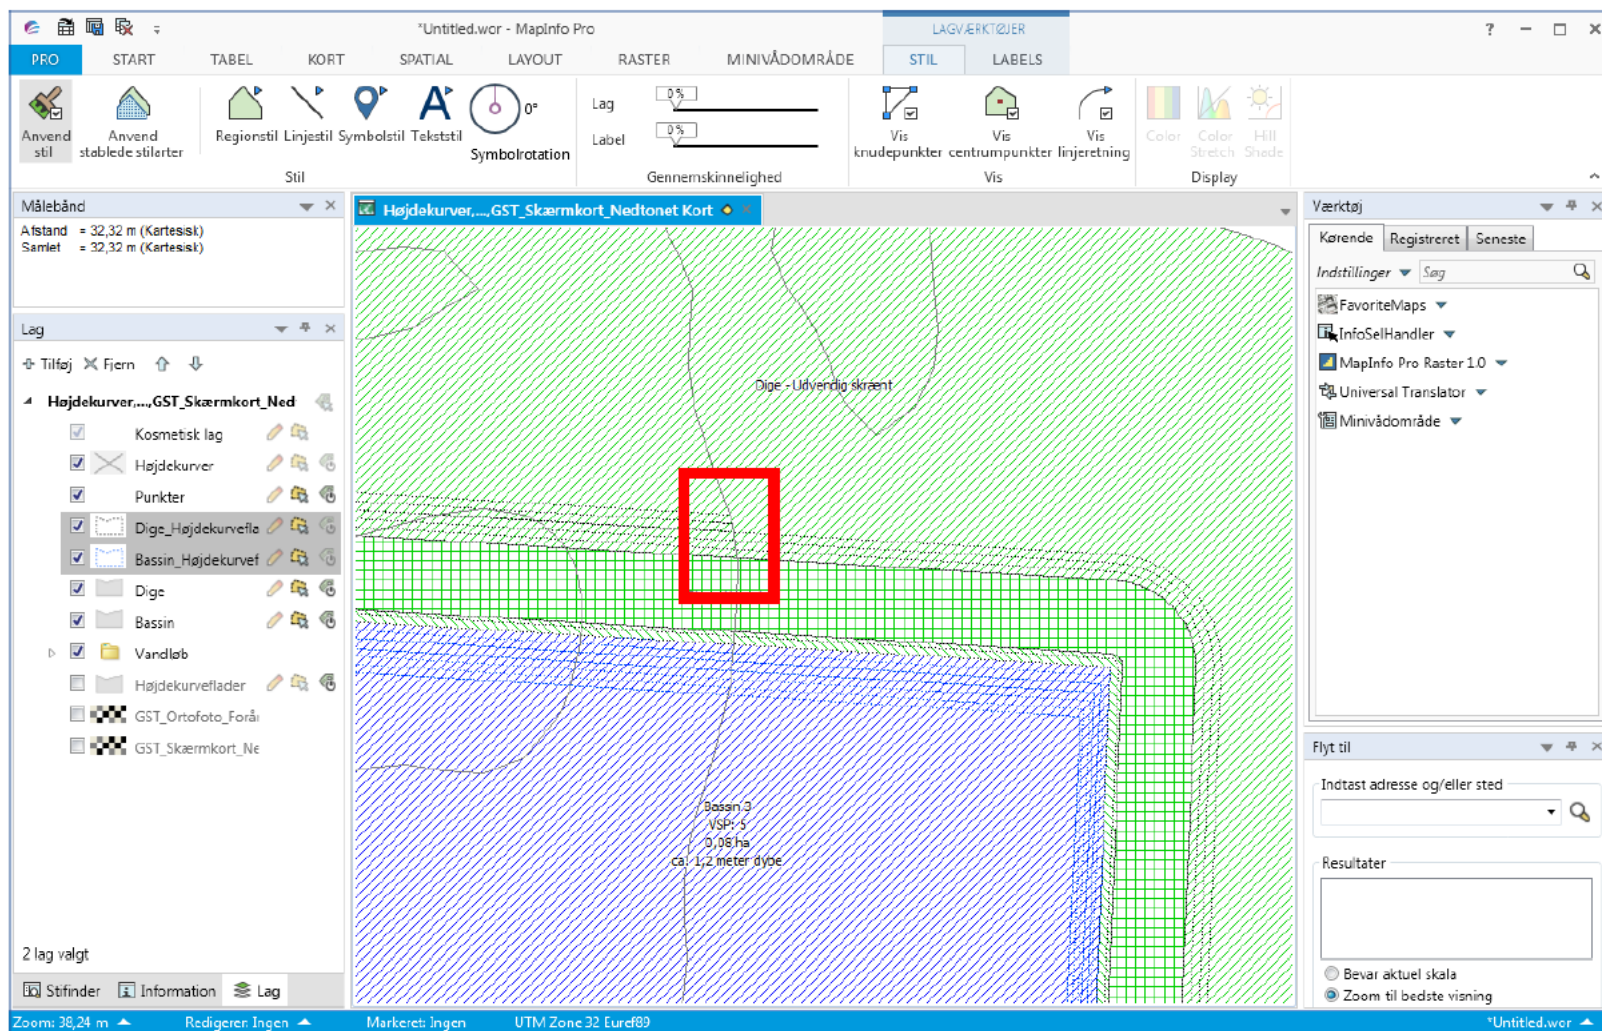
*Untitled.wor - MapInfo Pro

LAGVÆRKTØJER

PRO START TABEL KORT SPATIAL LAYOUT RASTER MINIVÅDOMRÅDE STIL LABELS

Anvend stil
Anvend stablede stilarter
Regionstil Linjestil Symbolstil Tekststil
0°
Symbolrotation
Stil

Lag 0%
Label 0%
Gennemskinnelighed

Vis knudepunkter
Vis centrumpunkter
Vis linjeretning
Vis

Color
Color Stretch
Hill Shade
Display

Målebånd
Afstand = 32,32 m (Kartesisk)
Samlet = 32,32 m (Kartesisk)

Lag
Tilføj Fjern
Højdekurver,...,GST_Skærmkort_Ned
Kosmetisk lag
Højdekurver
Punkter
Dige_Højdekurvefla
Bassin_Højdekurvef
Dige
Bassin
Vandløb
Højdekurveflader
GST_Ortofoto_Forår
GST_Skærmkort_Ne

2 lag valgt

Stifinder Information Lag

Højdekurver,...,GST_Skærmkort_Nedtonet Kort

Dige - Udvendig skrænt

Bassin 3
VSP: 5
0,08 ha
ca. 1,2 meter dybe

Værktøj
Kørende Registreret Seneste
Indstillinger Søg
FavoriteMaps
InfoSelHandler
MapInfo Pro Raster 1.0
Universal Translator
Minivådområde

Flyt til
Indtast adresse og/eller sted
Resultater
Bevar aktuel skala
Zoom til bedste visning

Zoom: 38,24 m Redigerer: Ingen Markeret: Ingen UTM Zone 32 Euref89 *Untitled.wor